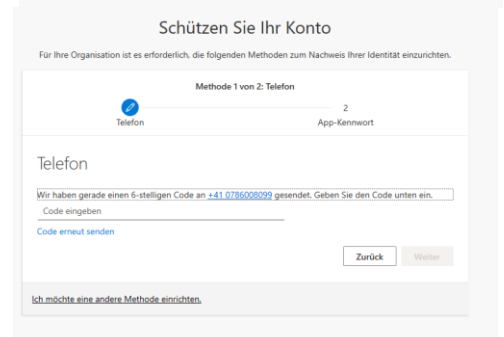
Schützen Sie Ihr Konto

Für Ihre Organisation ist es erforderlich, die folgenden Methoden zum Nachweis Ihrer Identität einzurichten.

Methode 1 von 2: Telefon

Telefon

2
App-Kennwort

Telefon

Wir haben gerade einen 6-stelligen Code an +41 0786008099 gesendet. Geben Sie den Code unten ein.

Code eingeben

Code erneut senden

Zurück

Weiter

Ich möchte eine andere Methode einrichten.